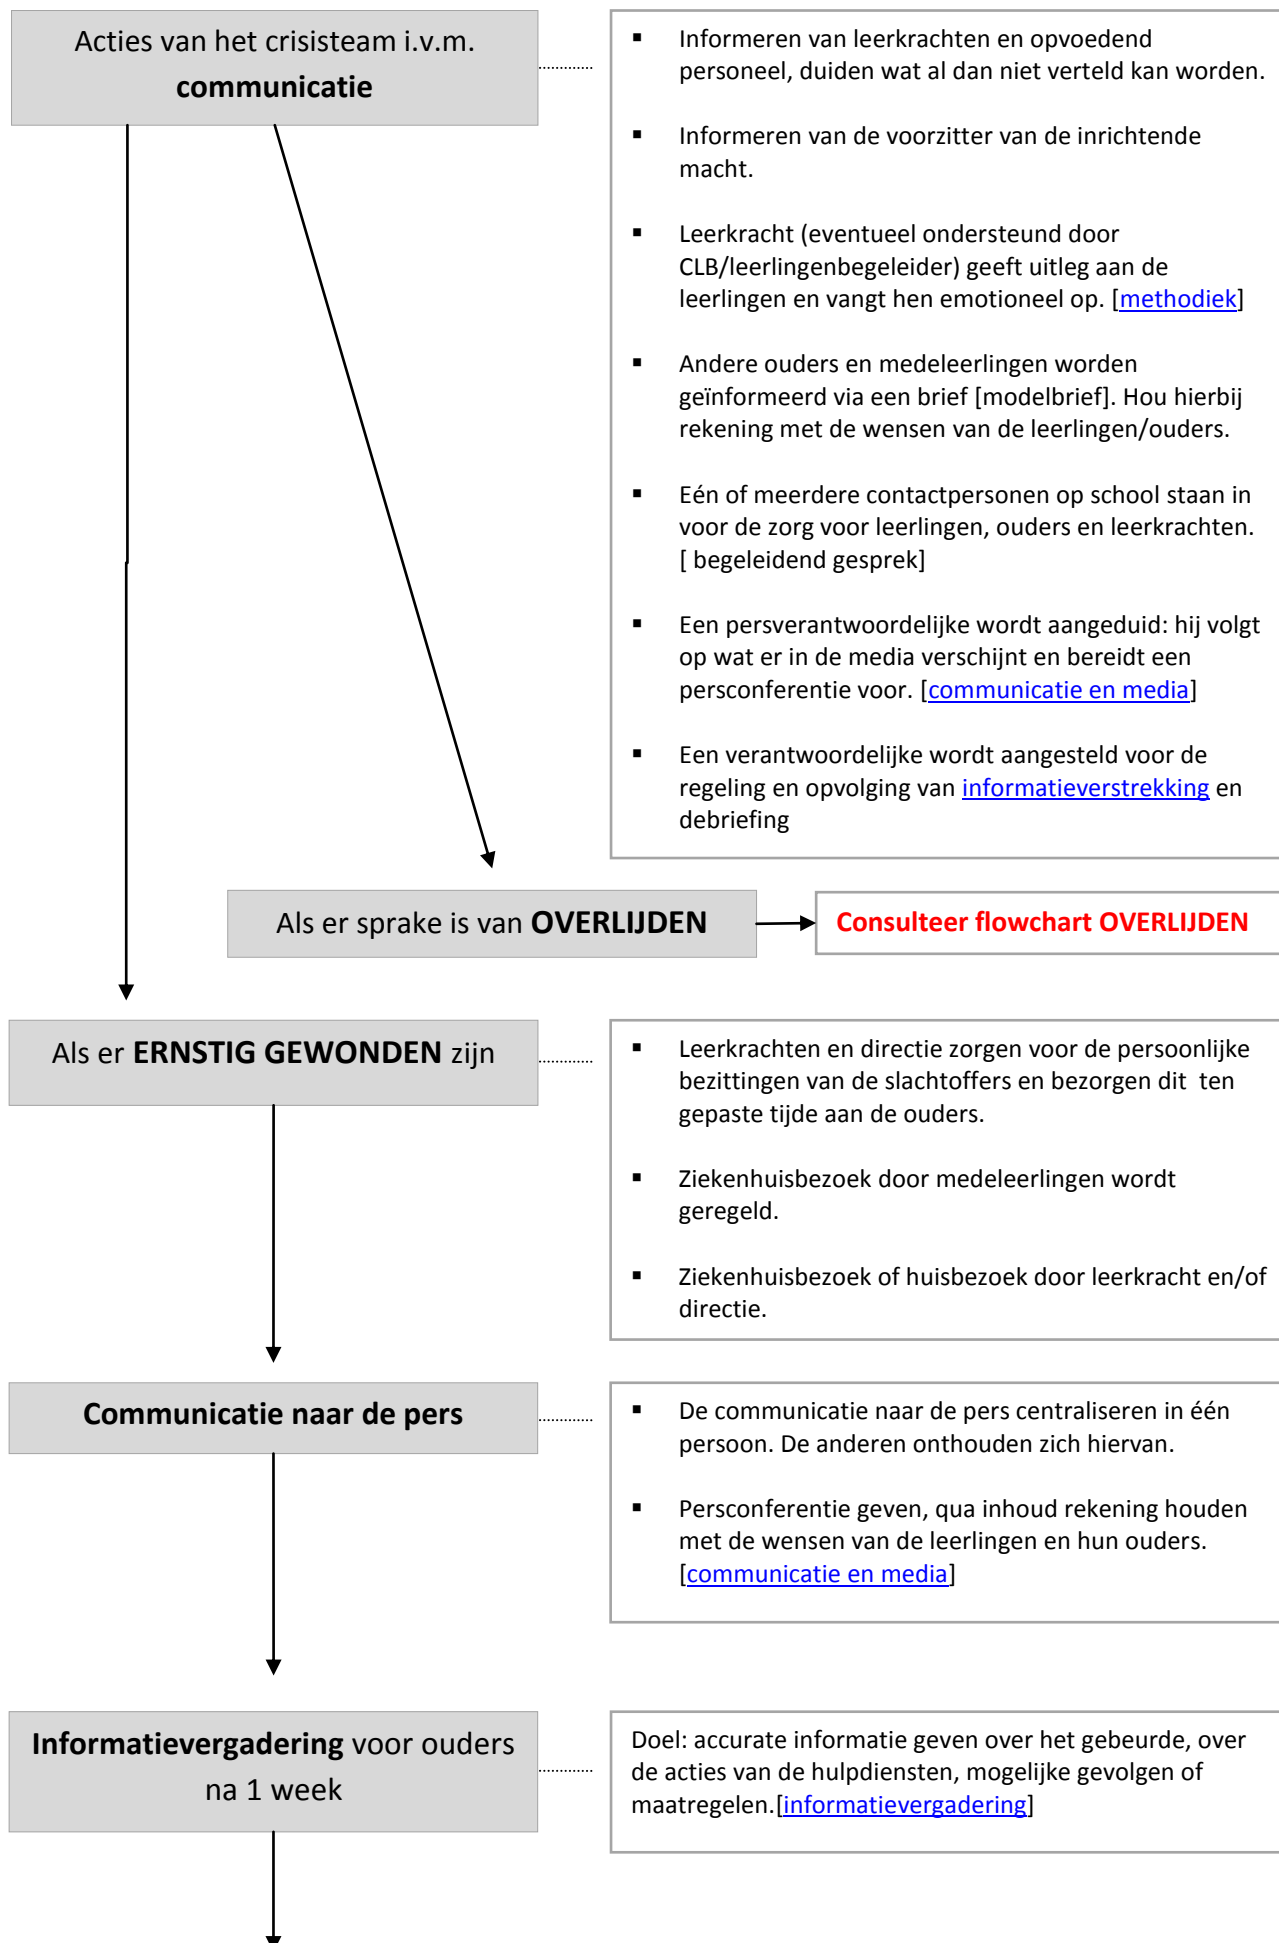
Acties van het crisisteam i.v.m. **communicatie**

- Informeren van leerkrachten en opvoedend personeel, duiden wat al dan niet verteld kan worden.
- Informeren van de voorzitter van de inrichtende macht.
- Leerkracht (eventueel ondersteund door CLB/leerlingenbegeleider) geeft uitleg aan de leerlingen en vangt hen emotioneel op. [methodiek]
- Andere ouders en medeleerlingen worden geïnformeerd via een brief [modelbrief]. Hou hierbij rekening met de wensen van de leerlingen/ouders.
- Eén of meerdere contactpersonen op school staan in voor de zorg voor leerlingen, ouders en leerkrachten. [ begeleidend gesprek]
- Een persverantwoordelijke wordt aangeduid: hij volgt op wat er in de media verschijnt en bereidt een persconferentie voor. [communicatie en media]
- Een verantwoordelijke wordt aangesteld voor de regeling en opvolging van informatieverstrekking en debriefing

Als er sprake is van **OVERLIJDEN**

Consulteer flowchart OVERLIJDEN

Als er **ERNSTIG GEWONDEN** zijn

- Leerkrachten en directie zorgen voor de persoonlijke bezittingen van de slachtoffers en bezorgen dit ten gepaste tijde aan de ouders.
- Ziekenhuisbezoek door medeleerlingen wordt geregeld.
- Ziekenhuisbezoek of huisbezoek door leerkracht en/of directie.

**Communicatie naar de pers**

- De communicatie naar de pers centraliseren in één persoon. De anderen onthouden zich hiervan.
- Persconferentie geven, qua inhoud rekening houden met de wensen van de leerlingen en hun ouders. [communicatie en media]

**Informatievergadering** voor ouders na 1 week

Doel: accurate informatie geven over het gebeurde, over de acties van de hulpdiensten, mogelijke gevolgen of maatregelen.[informatievergadering]